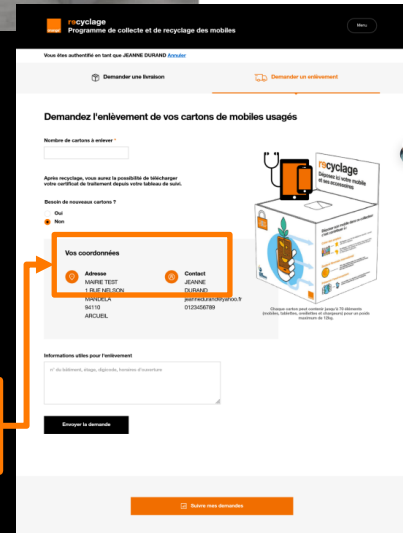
orange
recyclage
Programme de collecte et de recyclage des mobiles
Menu

Vous êtes authentifié en tant que JEANNE DURAND Annuler

Demander une livraison
Demander un enlèvement

Demandez l'enlèvement de vos cartons de mobiles usagés

Nombre de cartons à enlever *

Après recyclage, vous aurez la possibilité de télécharger votre certificat de traitement depuis votre tableau de suivi.

Besoin de nouveaux cartons ?
Oui
Non

Vos coordonnées
Adresse
MAIRIE TEST
1 RUE NELSON
MANDELA
94110
ARCUEIL

Contact
JEANNE
DURAND
jeannedurand@yahoo.fr
0123456789

recyclage
Déposez ici votre mobile et ses accessoires

Chaque carton peut contenir jusqu'à 70 éléments (mobiles, tablettes, oreillettes et chargeurs) pour un poids maximum de 10kg.

Informations utiles pour l'enlèvement
N° du bâtiment, étage, digicode, horaires d'ouverture

Envoyer la demande

Suivre mes demandes